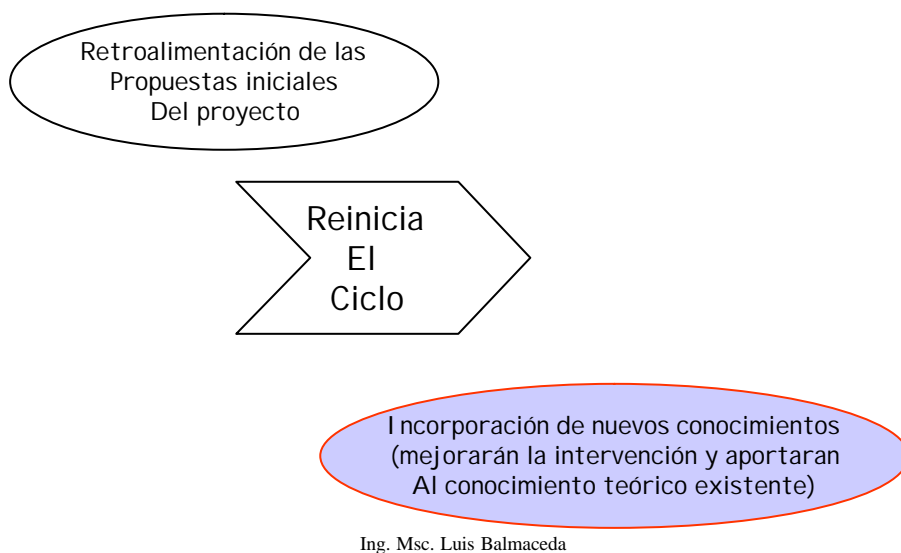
Retroalimentación de las Propuestas iniciales Del proyecto

Reinicia El Ciclo

Incorporación de nuevos conocimientos (mejorarán la intervención y aportaran Al conocimiento teórico existente)

Ing. Msc. Luis Balmaceda